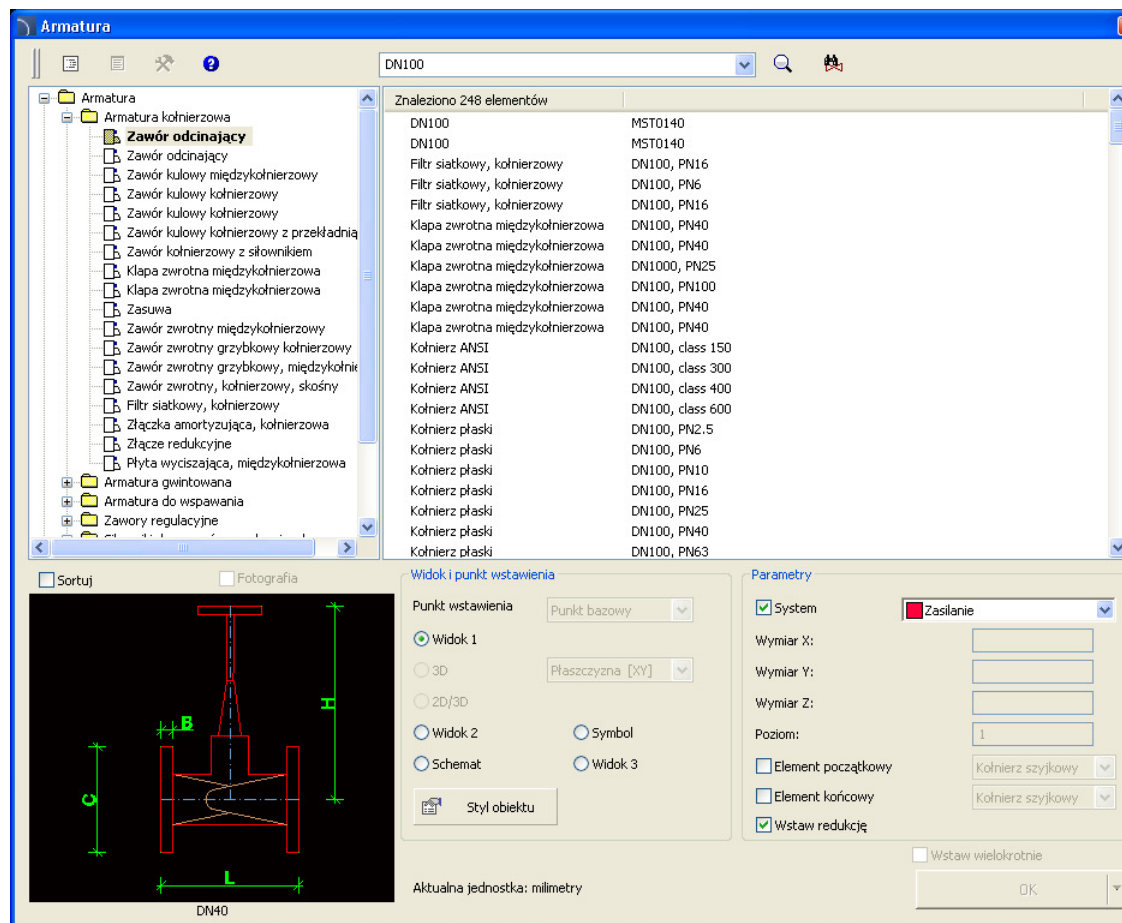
Armatura

DN100

Armatura
Armatura kołnierzowa
Zawór odcinający
Zawór odcinający
Zawór kulowy międzykołnierzowy
Zawór kulowy kołnierzowy
Zawór kulowy kołnierzowy
Zawór kulowy kołnierzowy z przekładnią
Zawór kołnierzowy z siłownikiem
Klapa zwrotna międzykołnierzowa
Klapa zwrotna międzykołnierzowa
Zasuwa
Zawór zwrotny międzykołnierzowy
Zawór zwrotny grzybkowy kołnierzowy
Zawór zwrotny grzybkowy, międzykołnie
Zawór zwrotny, kołnierzowy, skośny
Filtr siatkowy, kołnierzowy
Złączka amortyzująca, kołnierzowa
Złącze redukcyjne
Płyta wyciszająca, międzykołnierzowa
Armatura gwintowana
Armatura do wspawania
Zawory regulacyjne

Znaleziono 248 elementów

| | |
|---|---|
| DN100 | MST0140 |
| DN100 | MST0140 |
| Filtr siatkowy, kołnierzowy | DN100, PN16 |
| Filtr siatkowy, kołnierzowy | DN100, PN6 |
| Filtr siatkowy, kołnierzowy | DN100, PN16 |
| Klapa zwrotna międzykołnierzowa | DN100, PN40 |
| Klapa zwrotna międzykołnierzowa | DN100, PN40 |
| Klapa zwrotna międzykołnierzowa | DN1000, PN25 |
| Klapa zwrotna międzykołnierzowa | DN100, PN100 |
| Klapa zwrotna międzykołnierzowa | DN100, PN40 |
| Klapa zwrotna międzykołnierzowa | DN100, PN40 |
| Kołnierz ANSI | DN100, class 150 |
| Kołnierz ANSI | DN100, class 300 |
| Kołnierz ANSI | DN100, class 400 |
| Kołnierz ANSI | DN100, class 600 |
| Kołnierz płaski | DN100, PN2.5 |
| Kołnierz płaski | DN100, PN6 |
| Kołnierz płaski | DN100, PN10 |
| Kołnierz płaski | DN100, PN16 |
| Kołnierz płaski | DN100, PN25 |
| Kołnierz płaski | DN100, PN40 |
| Kołnierz płaski | DN100, PN63 |

Sortuj
Fotografia

B
H
C
L
DN40

Widok i punkt wstawienia
Punkt wstawienia
Punkt bazowy
Widok 1
3D
Płaszczyzna [XY]
2D/3D
Widok 2
Symbol
Schemat
Widok 3
Styl obiektu

Aktualna jednostka: milimetry

Parametry
System
Zasilanie
Wymiar X:
Wymiar Y:
Wymiar Z:
Poziom:
1
Element początkowy
Kołnierz szyjkowy
Element końcowy
Kołnierz szyjkowy
Wstaw redukcję
Wstaw wielokrotnie
OK